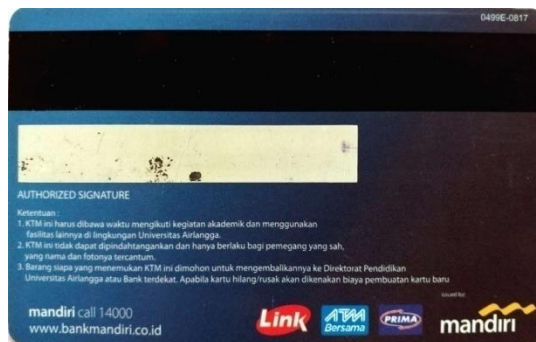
0499E-0817

AUTHORIZED SIGNATURE

Ketentuan :
1. KTM ini harus dibawa waktu mengikuti kegiatan akademik dan menggunakan fasilitas lainnya di lingkungan Universitas Airlangga.
2. KTM ini tidak dapat dipindahtangankan dan hanya berlaku bagi pemegang yang sah, yang nama dan fotonya tercantum.
3. Barang siapa yang menemukan KTM ini dimohon untuk mengembalikannya ke Direktorat Pendidikan Universitas Airlangga atau Bank terdekat. Apabila kartu hilang/rusak akan dikenakan biaya pembuatan kartu baru

mandiri call 14000
www.bankmandiri.co.id

Link ATM Bersama PRIMA

issued by
mandiri